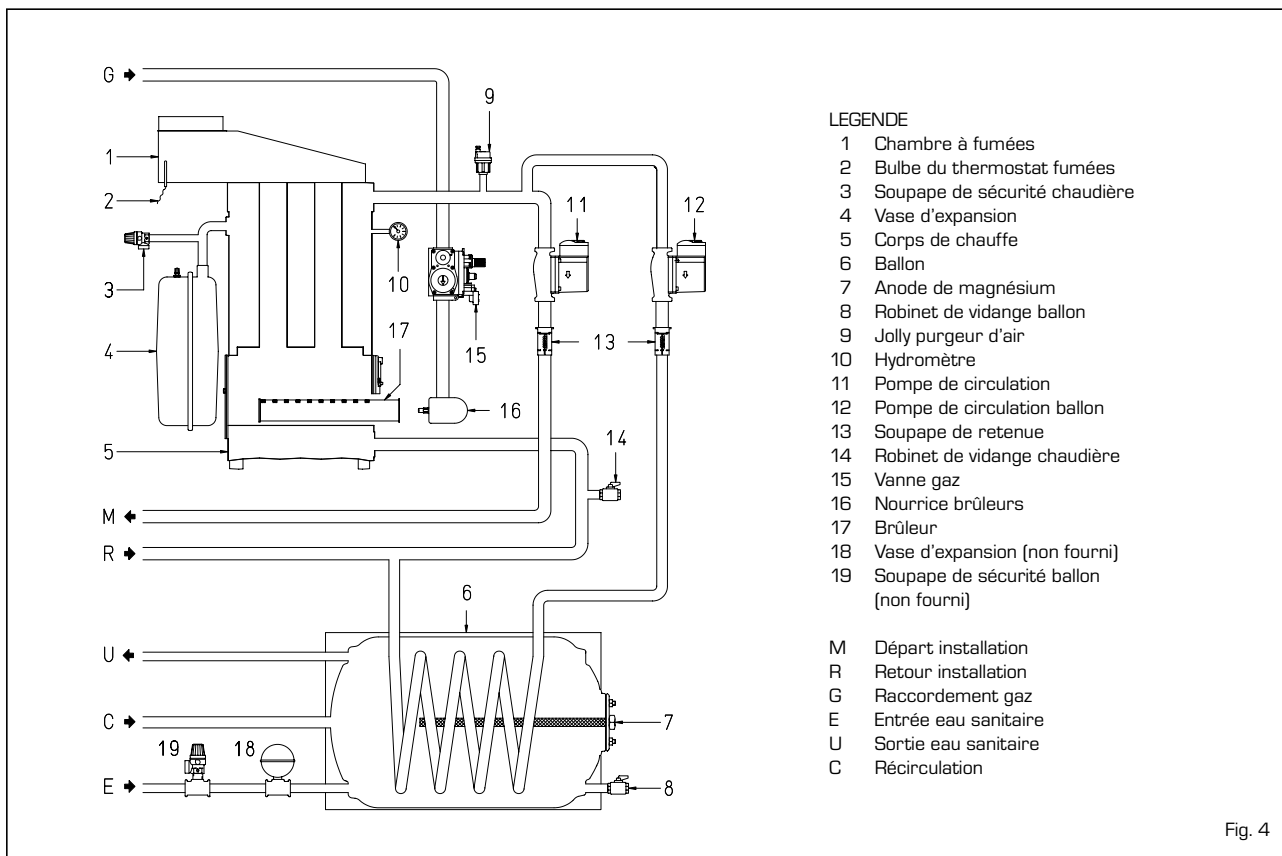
G
9
1
2
3
4
10
11
12
13
15
17
16
14
5
M
R
6
U
C
7
19
18
E
8

LEGENDE
1 Chambre à fumées
2 Bulbe du thermostat fumées
3 Soupape de sécurité chaudière
4 Vase d'expansion
5 Corps de chauffe
6 Ballon
7 Anode de magnésium
8 Robinet de vidange ballon
9 Jolly purgeur d'air
10 Hydromètre
11 Pompe de circulation
12 Pompe de circulation ballon
13 Soupape de retenue
14 Robinet de vidange chaudière
15 Vanne gaz
16 Nourrice brûleurs
17 Brûleur
18 Vase d'expansion (non fourni)
19 Soupape de sécurité ballon (non fourni)

M Départ installation
R Retour installation
G Raccordement gaz
E Entrée eau sanitaire
U Sortie eau sanitaire
C Récirculation

Fig. 4